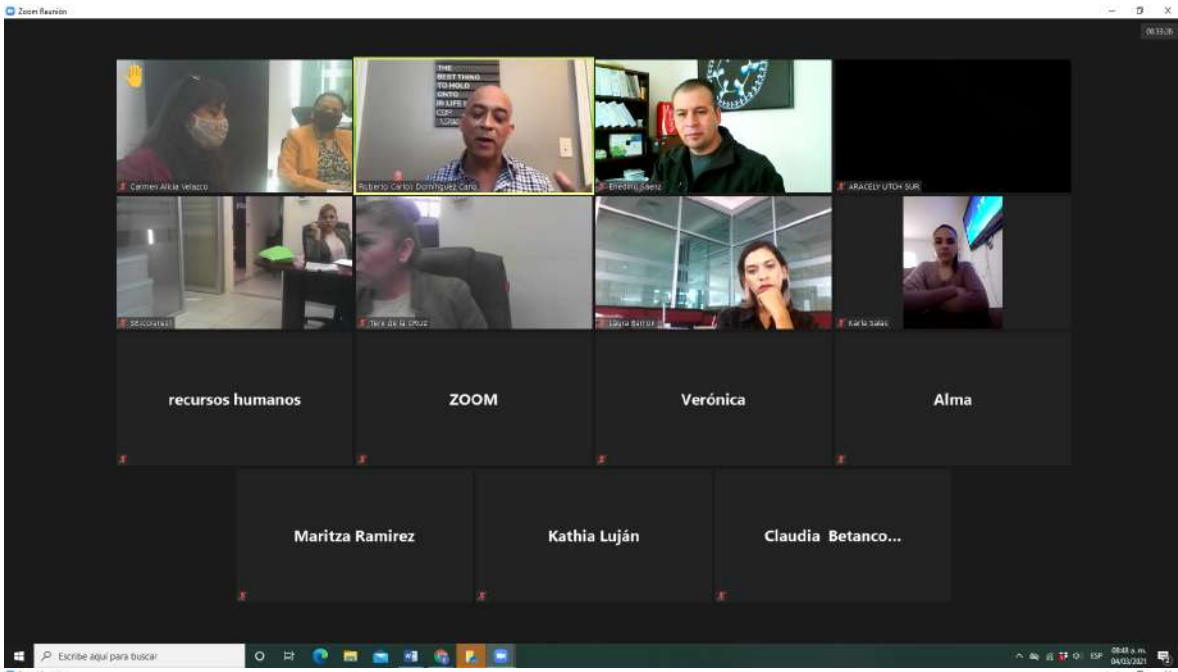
Zoom Reunión

00:33:26

THE BEST THING TO HOLD ONTO IN LIFE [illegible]

Carmen Alicia Velacco

Roberto Carlos Domínguez Cano

Enedino Sáenz

ARACELY UTCH SUR

Secretaria1

Tere de la CRUZ

Laura Barrón

Karla Salas

recursos humanos

ZOOM

Verónica

Alma

Maritza Ramirez

Kathia Luján

Claudia Betanco...

Escribe aquí para buscar

ESP 08:48 a. m. 04/03/2021